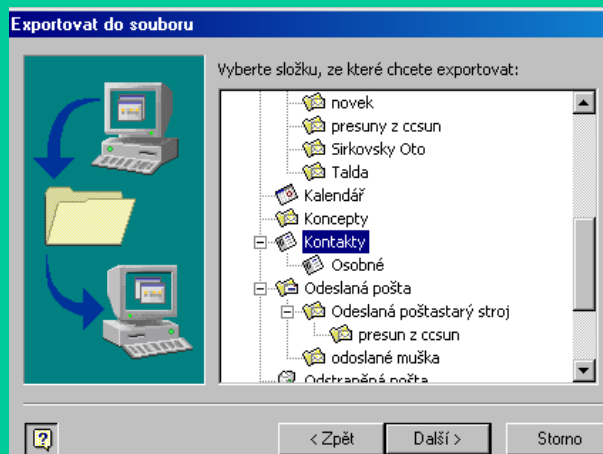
Exportovat do souboru

Vyberte složku, ze které chcete exportovat:

novek
presuny z ccsun
Sirkovsky Oto
Talda
Kalendář
Koncepty
Kontakty
Osobné
Odeslaná pošta
Odeslaná poštastarý stroj
presun z ccsun
odoslané muška
Odstraněná pošta

?

< Zpět
Další >
Storno